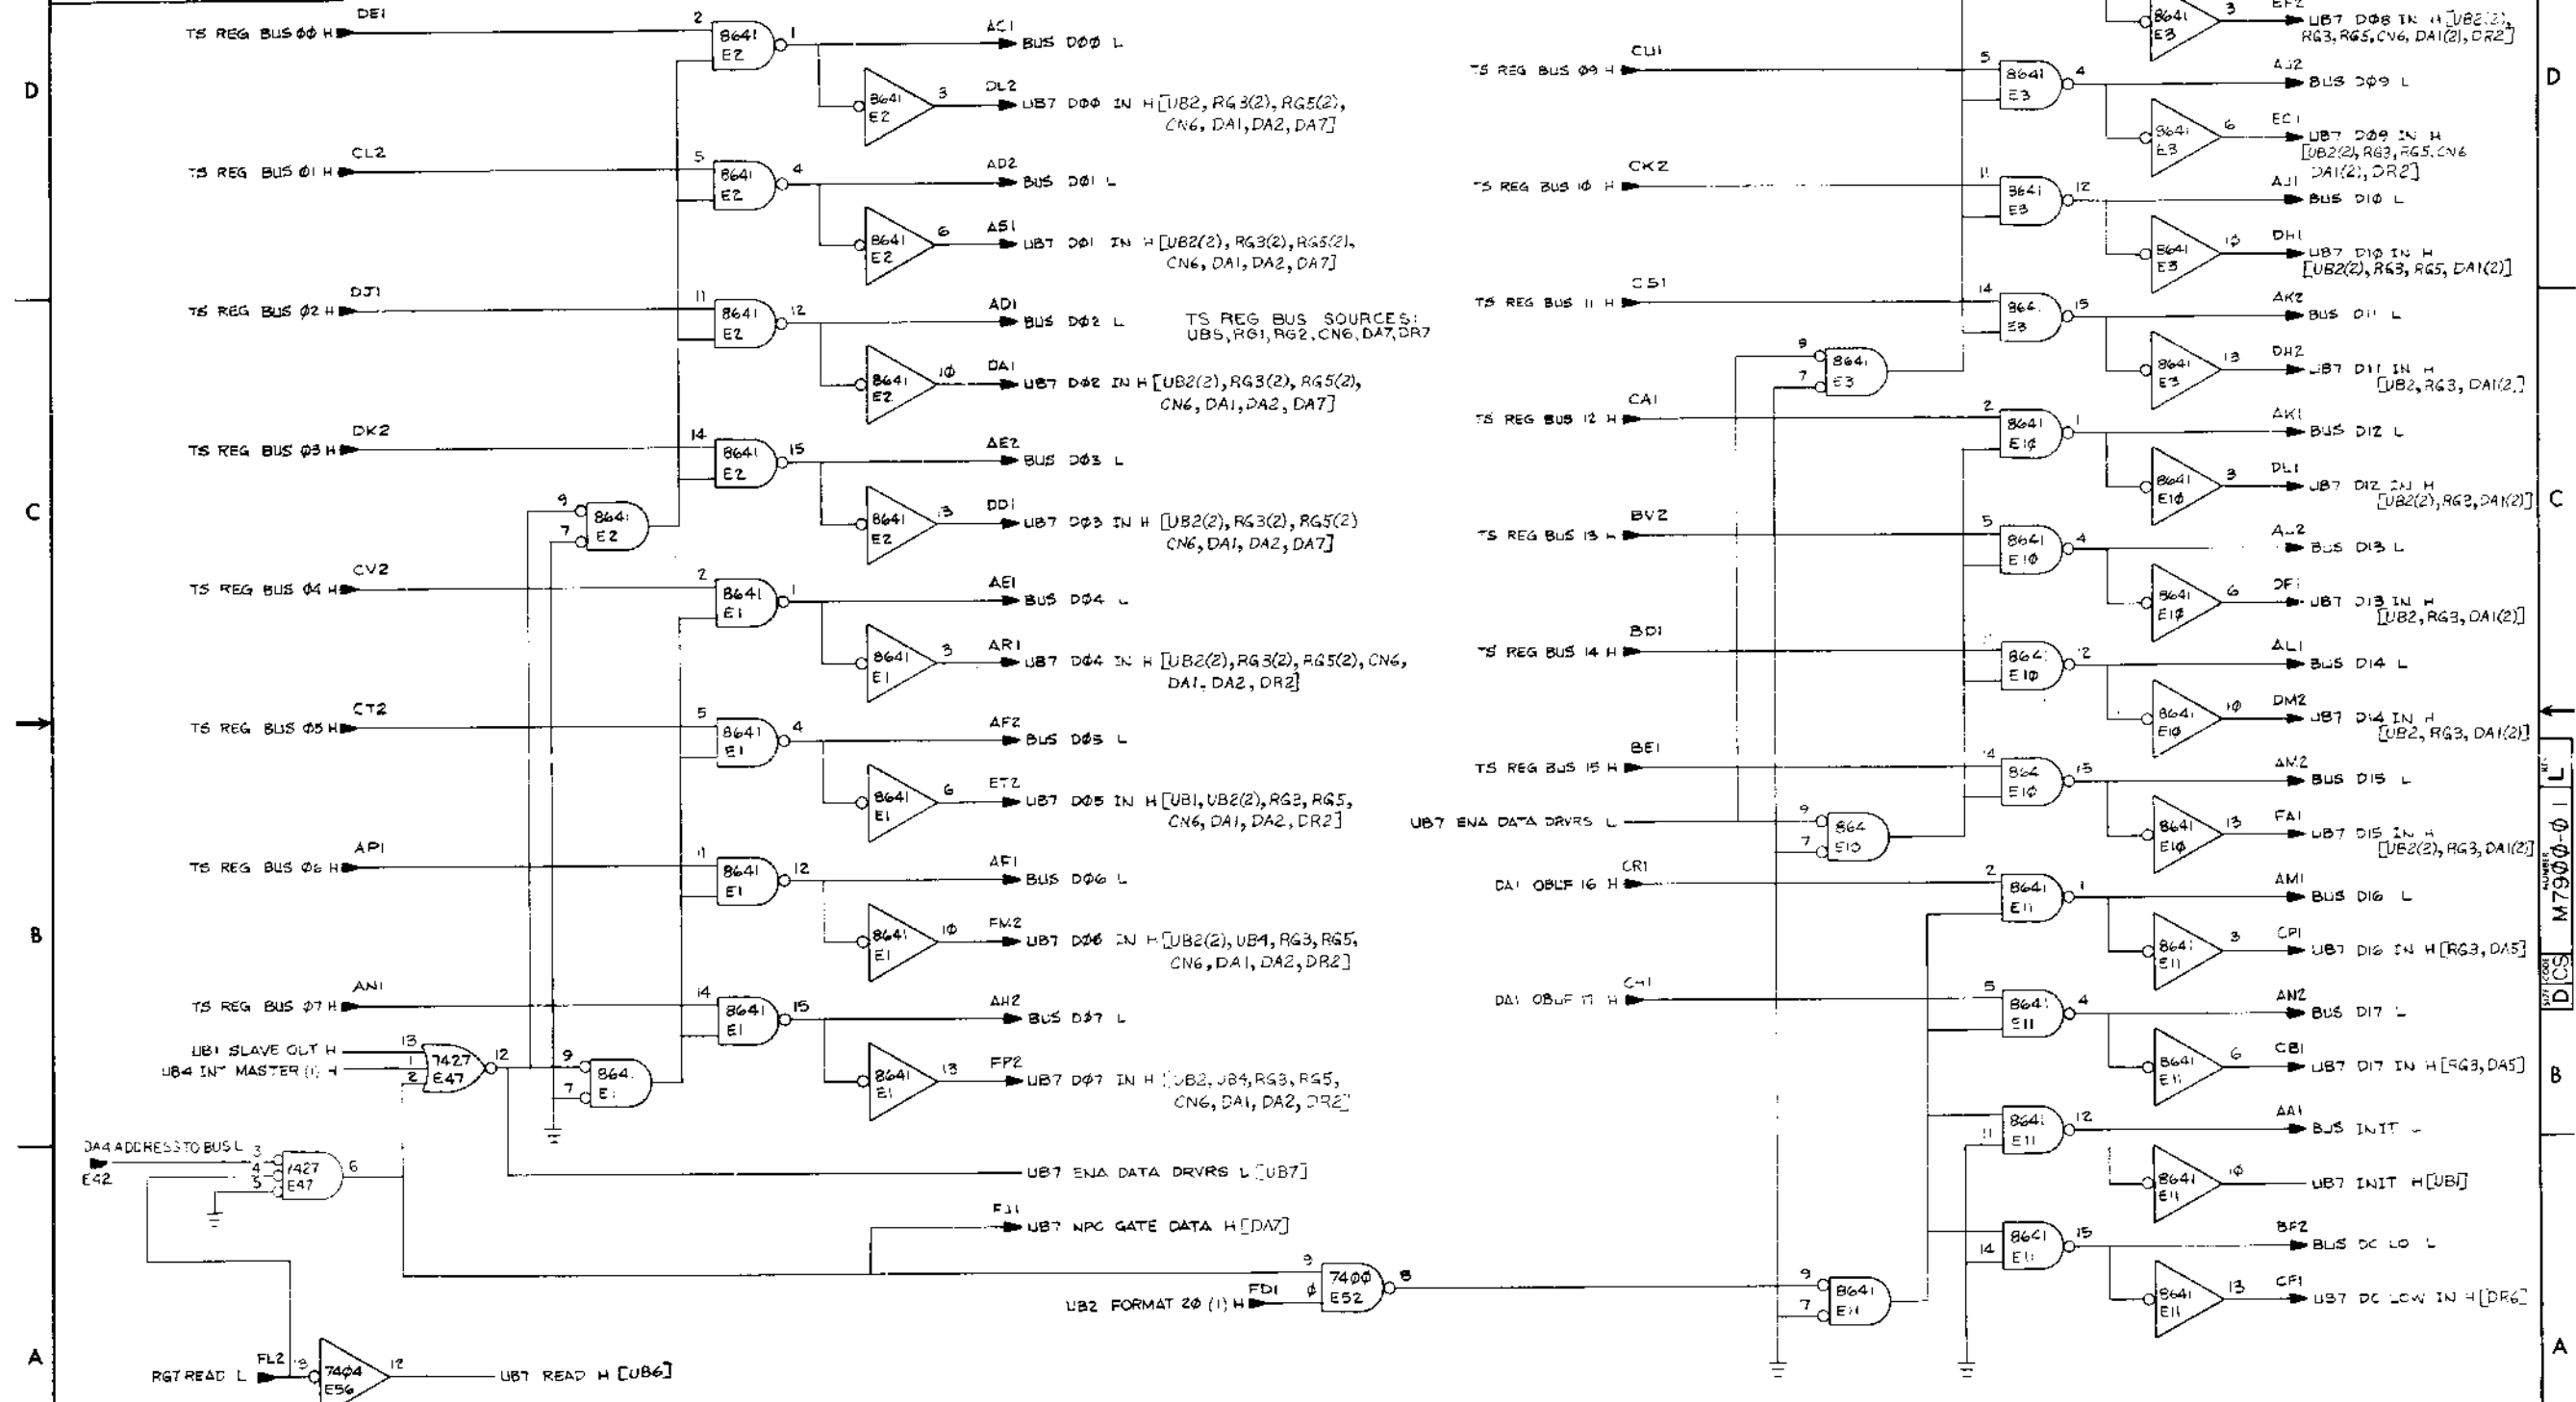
D

C

B

A

DE1
TS REG BUS ØØ H
2
8641 E2
1
AC1
BUS DØØ L
8641 E2
3
DL2
UB7 DØØ IN H [UB2, RG3(2), RG5(2), CN6, DA1, DA2, DA7]

CL2
TS REG BUS Ø1 H
5
8641 E2
4
AD2
BUS DØ1 L
8641 E2
6
AS1
UB7 DØ1 IN H [UB2(2), RG3(2), RG5(2), CN6, DA1, DA2, DA7]

DJ1
TS REG BUS Ø2 H
11
8641 E2
12
AD1
BUS DØ2 L
TS REG BUS SOURCES: UB5, RG1, RG2, CN6, DA7, DR7
8641 E2
1Ø
DA1
UB7 DØ2 IN H [UB2(2), RG3(2), RG5(2), CN6, DA1, DA2, DA7]

DK2
TS REG BUS Ø3 H
14
8641 E2
15
AE2
BUS DØ3 L
9
7
8641 E2
8641 E2
13
DD1
UB7 DØ3 IN H [UB2(2), RG3(2), RG5(2) CN6, DA1, DA2, DA7]

CV2
TS REG BUS Ø4 H
2
8641 E1
1
AE1
BUS DØ4 L
8641 E1
3
AR1
UB7 DØ4 IN H [UB2(2), RG3(2), RG5(2), CN6, DA1, DA2, DR2]

CT2
TS REG BUS Ø5 H
5
8641 E1
4
AF2
BUS DØ5 L
8641 E1
6
ET2
UB7 DØ5 IN H [UB1, UB2(2), RG3, RG5, CN6, DA1, DA2, DR2]

AP1
TS REG BUS Ø6 H
11
8641 E1
12
AF1
BUS DØ6 L
8641 E1
1Ø
FM2
UB7 DØ6 IN H [UB2(2), UB4, RG3, RG5, CN6, DA1, DA2, DR2]

AN1
TS REG BUS Ø7 H
14
8641 E1
15
AH2
BUS DØ7 L
UB1 SLAVE OUT H
UB4 INT MASTER (1) H
13
1
2
7427 E47
12
9
7
864 E1
8641 E1
13
FP2
UB7 DØ7 IN H [UB2, UB4, RG3, RG5, CN6, DA1, DA2, DR2]

DA4 ADDRESS TO BUS L
E42
3
4
5
7427 E47
6
UB7 ENA DATA DRVRS L [UB7]
FJ1
UB7 NPG GATE DATA H [DA7]
9
7400 E52
8
FD1
UB2 FORMAT 2Ø (1) H
RG7 READ L
FL2
13
7404 E56
12
UB7 READ H [UB6]

8641 E3
3
EF2
UB7 DØ8 IN H [UB2(2), RG3, RG5, CN6, DA1(2), DR2]
CU1
TS REG BUS Ø9 H
5
8641 E3
4
AJ2
BUS DØ9 L
8641 E3
6
EC1
UB7 DØ9 IN H [UB2(2), RG3, RG5, CN6 DA1(2), DR2]
CK2
TS REG BUS 1Ø H
11
8641 E3
12
AJ1
BUS D1Ø L
8641 E3
1Ø
DH1
UB7 D1Ø IN H [UB2(2), RG3, RG5, DA1(2)]
CS1
TS REG BUS 11 H
14
8641 E3
15
AK2
BUS D11 L
9
7
8641 E3
8641 E3
13
DH2
UB7 D11 IN H [UB2, RG3, DA1(2)]
CA1
TS REG BUS 12 H
2
8641 E1Ø
1
AK1
BUS D12 L
8641 E1Ø
3
DL1
UB7 D12 IN H [UB2(2), RG3, DA1(2)]
BV2
TS REG BUS 13 H
5
8641 E1Ø
4
AL2
BUS D13 L
8641 E1Ø
6
DF1
UB7 D13 IN H [UB2, RG3, DA1(2)]
BD1
TS REG BUS 14 H
8641 E1Ø
12
AL1
BUS D14 L
8641 E1Ø
1Ø
DM2
UB7 D14 IN H [UB2, RG3, DA1(2)]
BE1
TS REG BUS 15 H
14
8641 E1Ø
15
AM2
BUS D15 L
UB7 ENA DATA DRVRS L
9
7
8641 E1Ø
8641 E1Ø
13
FA1
UB7 D15 IN H [UB2(2), RG3, DA1(2)]
CR1
DA1 OBUF 16 H
2
8641 E11
1
AM1
BUS D16 L
8641 E11
3
CP1
UB7 D16 IN H [RG3, DA5]
CH1
DA1 OBUF 17 H
5
8641 E11
4
AN2
BUS D17 L
8641 E11
6
CB1
UB7 D17 IN H [RG3, DA5]
11
8641 E11
12
AA1
BUS INIT L
8641 E11
1Ø
UB7 INIT H [UB1]
14
8641 E11
15
BF2
BUS DC LO L
9
7
8641 E11
8641 E11
13
CF1
UB7 DC LOW IN H [DR6]

D CS M79ØØ-Ø-1 L